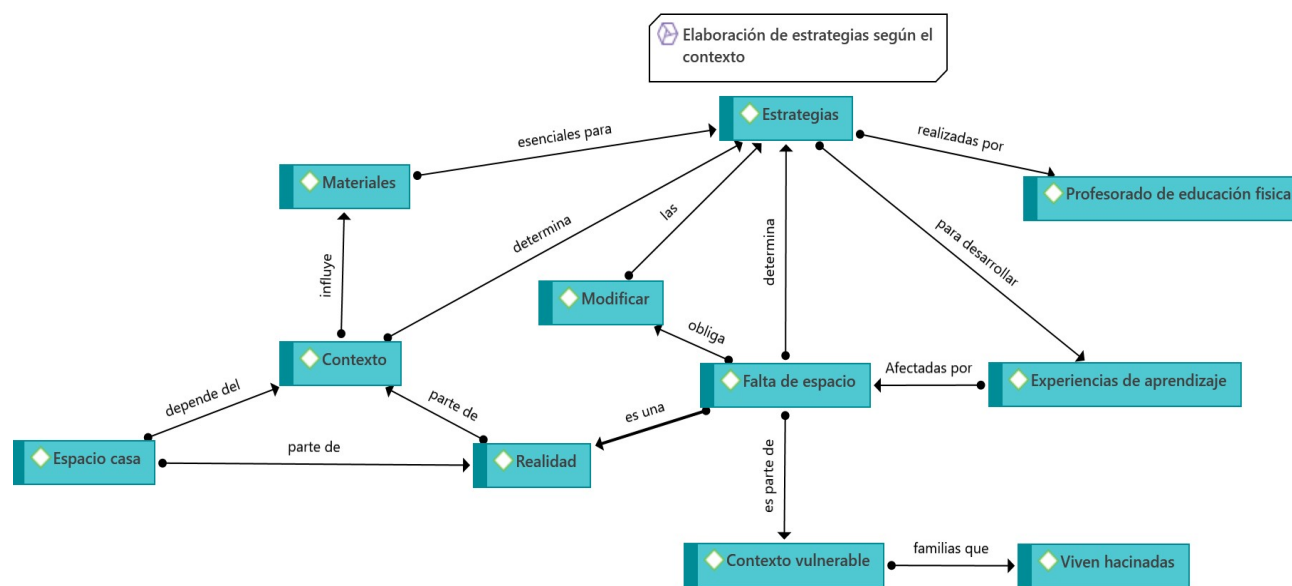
Elaboración de estrategias según el contexto

Estrategias

esenciales para

realizadas por

Materiales

Profesorado de educación fisica

determina

las

determina

para desarrollar

influye

Modificar

obliga

Contexto

Afectadas por

Falta de espacio

Experiencias de aprendizaje

depende del

parte de

es una

Espacio casa

parte de

Realidad

es parte de

Contexto vulnerable

familias que

Viven hacinadas